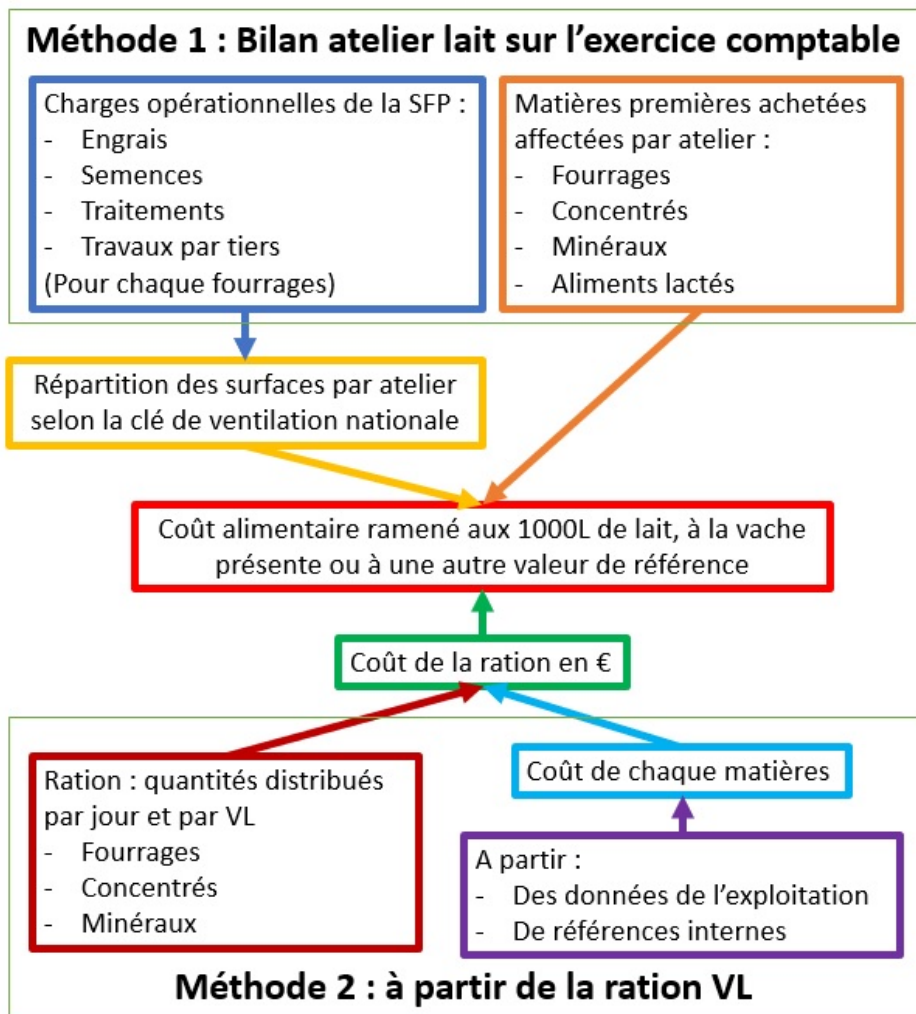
Méthode 1 : Bilan atelier lait sur l'exercice comptable

Charges opérationnelles de la SFP :
- Engrais
- Semences
- Traitements
- Travaux par tiers
(Pour chaque fourrages)

Matières premières achetées affectées par atelier :
- Fourrages
- Concentrés
- Minéraux
- Aliments lactés

Répartition des surfaces par atelier selon la clé de ventilation nationale

Coût alimentaire ramené aux 1000L de lait, à la vache présente ou à une autre valeur de référence

Coût de la ration en €

Ration : quantités distribués par jour et par VL
- Fourrages
- Concentrés
- Minéraux

Coût de chaque matières

A partir :
- Des données de l'exploitation
- De références internes

Méthode 2 : à partir de la ration VL